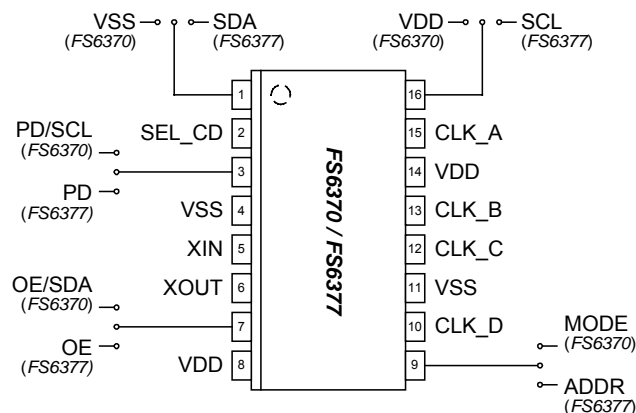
VSS (FS6370)
SDA (FS6377)
VDD (FS6370)
SCL (FS6377)

1
16
PD/SCL (FS6370)
PD (FS6377)
SEL_CD 2
3
VSS 4
XIN 5
OE/SDA (FS6370)
OE (FS6377)
XOUT 6
7
VDD 8

FS6370 / FS6377

15 CLK_A
14 VDD
13 CLK_B
12 CLK_C
11 VSS
10 CLK_D
9
MODE (FS6370)
ADDR (FS6377)